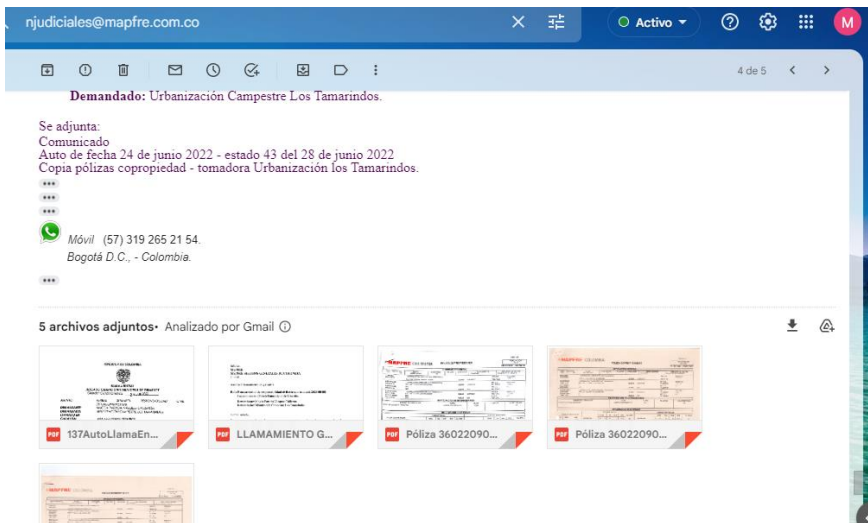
njudiciales@mapfre.com.co

Activo

M

4 de 5

Demandado: Urbanización Campestre Los Tamarindos.

Se adjunta:
Comunicado
Auto de fecha 24 de junio 2022 - estado 43 del 28 de junio 2022
Copia pólizas copropiedad - tomadora Urbanización los Tamarindos.

Móvil (57) 319 265 21 54.
Bogotá D.C., - Colombia.

5 archivos adjuntos • Analizado por Gmail

PDF 137AutoLlamaEn...

PDF LLAMAMIENTO G...

PDF Póliza 36022090...

PDF Póliza 36022090...